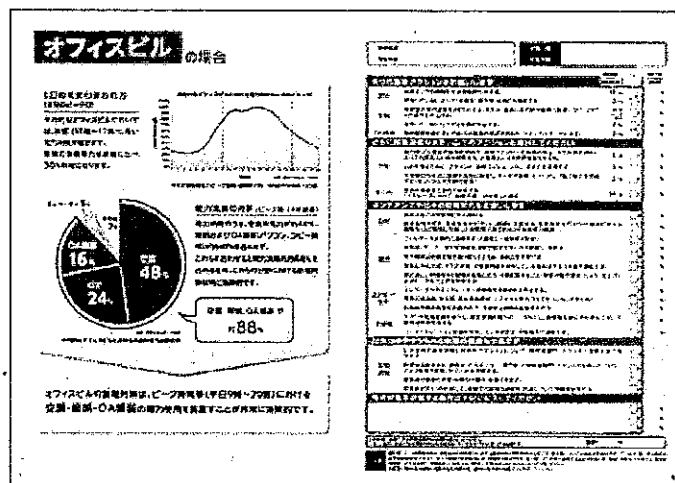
オフィスビルの場合

空調 48%

照明 24%

OA機器 16%

空調・照明・OA機器 で 約88%

オフィスビルの節電対策は、ピーク時間帯(平日9時～20時)における空調・照明・OA機器の電力使用を抑制することが非常に効果的です。

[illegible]